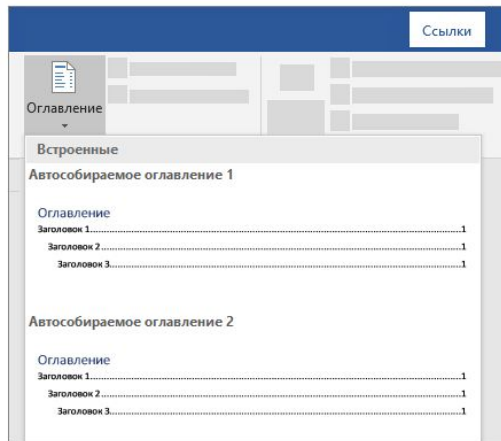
Ссылки

Оглавление

Встроенные

Автособираемое оглавление 1

Оглавление
Заголовок 1.......................................................................1
Заголовок 2.......................................................................1
Заголовок 3.......................................................................1

Автособираемое оглавление 2

Оглавление
Заголовок 1.......................................................................1
Заголовок 2.......................................................................1
Заголовок 3.......................................................................1